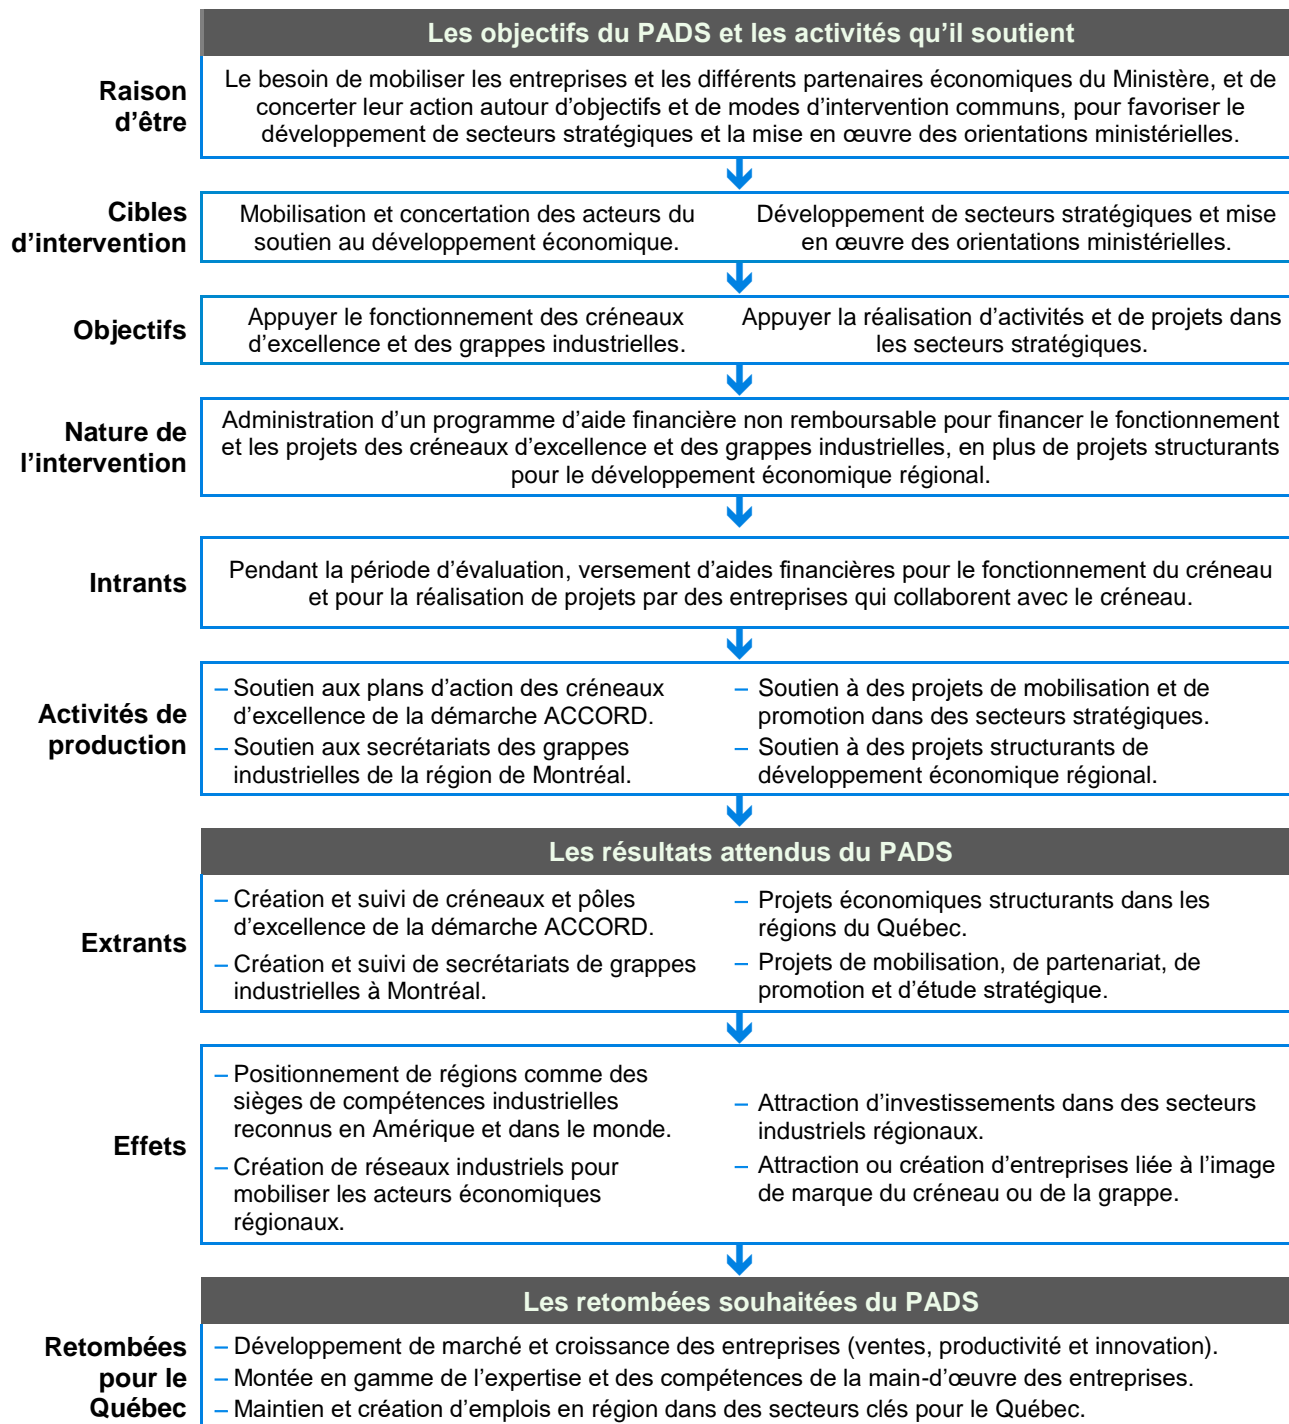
Les objectifs du PADS et les activités qu'il soutient

Raison d'être

Le besoin de mobiliser les entreprises et les différents partenaires économiques du Ministère, et de concerter leur action autour d'objectifs et de modes d'intervention communs, pour favoriser le développement de secteurs stratégiques et la mise en œuvre des orientations ministérielles.

Cibles d'intervention

Mobilisation et concertation des acteurs du soutien au développement économique.

Développement de secteurs stratégiques et mise en œuvre des orientations ministérielles.

Objectifs

Appuyer le fonctionnement des créneaux d'excellence et des grappes industrielles.

Appuyer la réalisation d'activités et de projets dans les secteurs stratégiques.

Nature de l'intervention

Administration d'un programme d'aide financière non remboursable pour financer le fonctionnement et les projets des créneaux d'excellence et des grappes industrielles, en plus de projets structurants pour le développement économique régional.

Intrants

Pendant la période d'évaluation, versement d'aides financières pour le fonctionnement du créneau et pour la réalisation de projets par des entreprises qui collaborent avec le créneau.

Activités de production

– Soutien aux plans d'action des créneaux d'excellence de la démarche ACCORD.
– Soutien aux secrétariats des grappes industrielles de la région de Montréal.

– Soutien à des projets de mobilisation et de promotion dans des secteurs stratégiques.
– Soutien à des projets structurants de développement économique régional.

Les résultats attendus du PADS

Extrants

– Création et suivi de créneaux et pôles d'excellence de la démarche ACCORD.
– Création et suivi de secrétariats de grappes industrielles à Montréal.

– Projets économiques structurants dans les régions du Québec.
– Projets de mobilisation, de partenariat, de promotion et d'étude stratégique.

Effets

– Positionnement de régions comme des sièges de compétences industrielles reconnus en Amérique et dans le monde.
– Création de réseaux industriels pour mobiliser les acteurs économiques régionaux.

– Attraction d'investissements dans des secteurs industriels régionaux.
– Attraction ou création d'entreprises liée à l'image de marque du créneau ou de la grappe.

Les retombées souhaitées du PADS

Retombées pour le Québec

– Développement de marché et croissance des entreprises (ventes, productivité et innovation).
– Montée en gamme de l'expertise et des compétences de la main-d'œuvre des entreprises.
– Maintien et création d'emplois en région dans des secteurs clés pour le Québec.